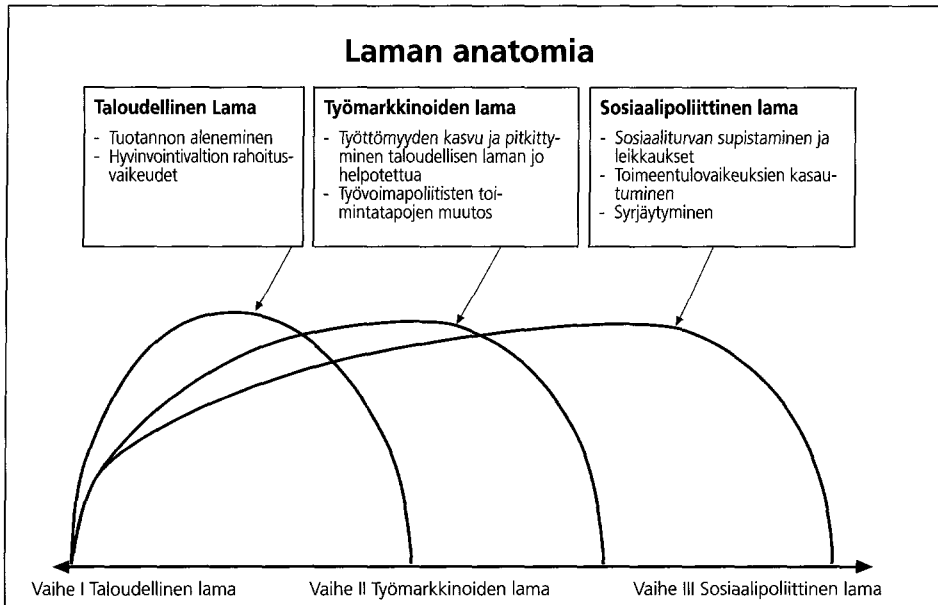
Laman anatomia

Taloudellinen Lama
- Tuotannon aleneminen
- Hyvinvointivaltion rahoitusvaikeudet

Työmarkkinoiden lama
- Työttömyyden kasvu ja pitkittyminen taloudellisen laman jo helpotettua
- Työvoimapoliitisten toimintatapojen muutos

Sosiaalipoliittinen lama
- Sosiaaliturvan supistaminen ja leikkaukset
- Toimeentulovaikeuksien kasautuminen
- Syrjäytyminen

Vaihe I Taloudellinen lama
Vaihe II Työmarkkinoiden lama
Vaihe III Sosiaalipoliittinen lama